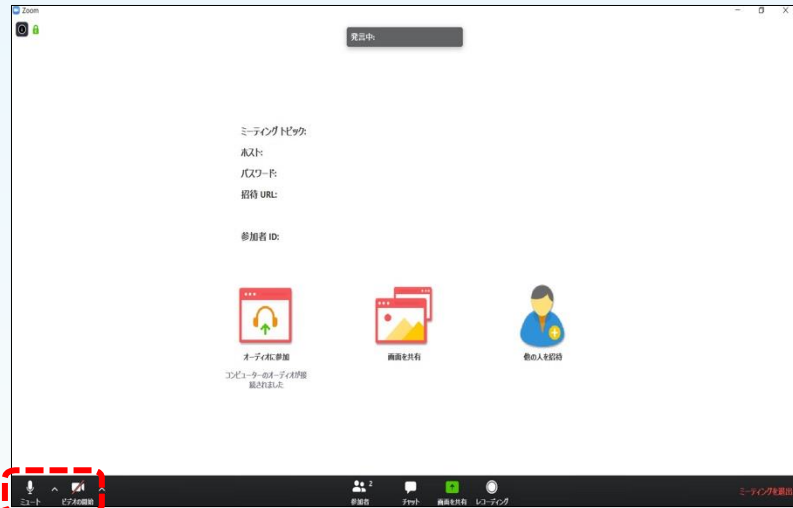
Zoom

発言中:

ミーティング トピック:
ホスト:
パスワード:
招待 URL:

参加者 ID:

オーディオに参加

コンピューターのオーディオが接続されました

画面を共有

他の人を招待

ミュート
ビデオの開始
参加者 2
チャット
画面を共有
レコーディング
ミーティングを退出